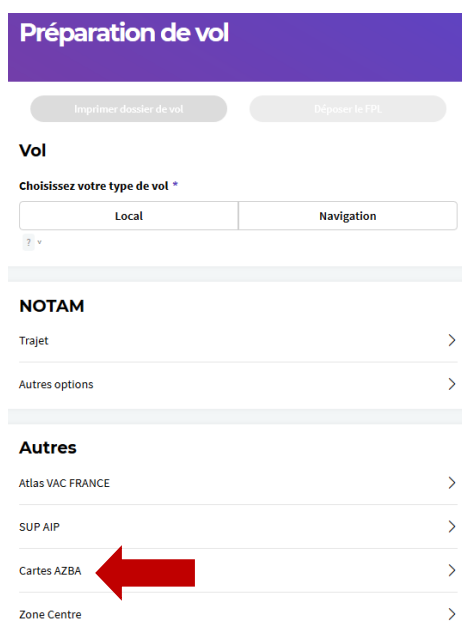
Préparation de vol

Imprimer dossier de vol

Déposer le FPL

Vol

Choisissez votre type de vol *

Local

Navigation

? ∨

NOTAM

Trajet

Autres options

Autres

Atlas VAC FRANCE

SUP AIP

Cartes AZBA

Zone Centre